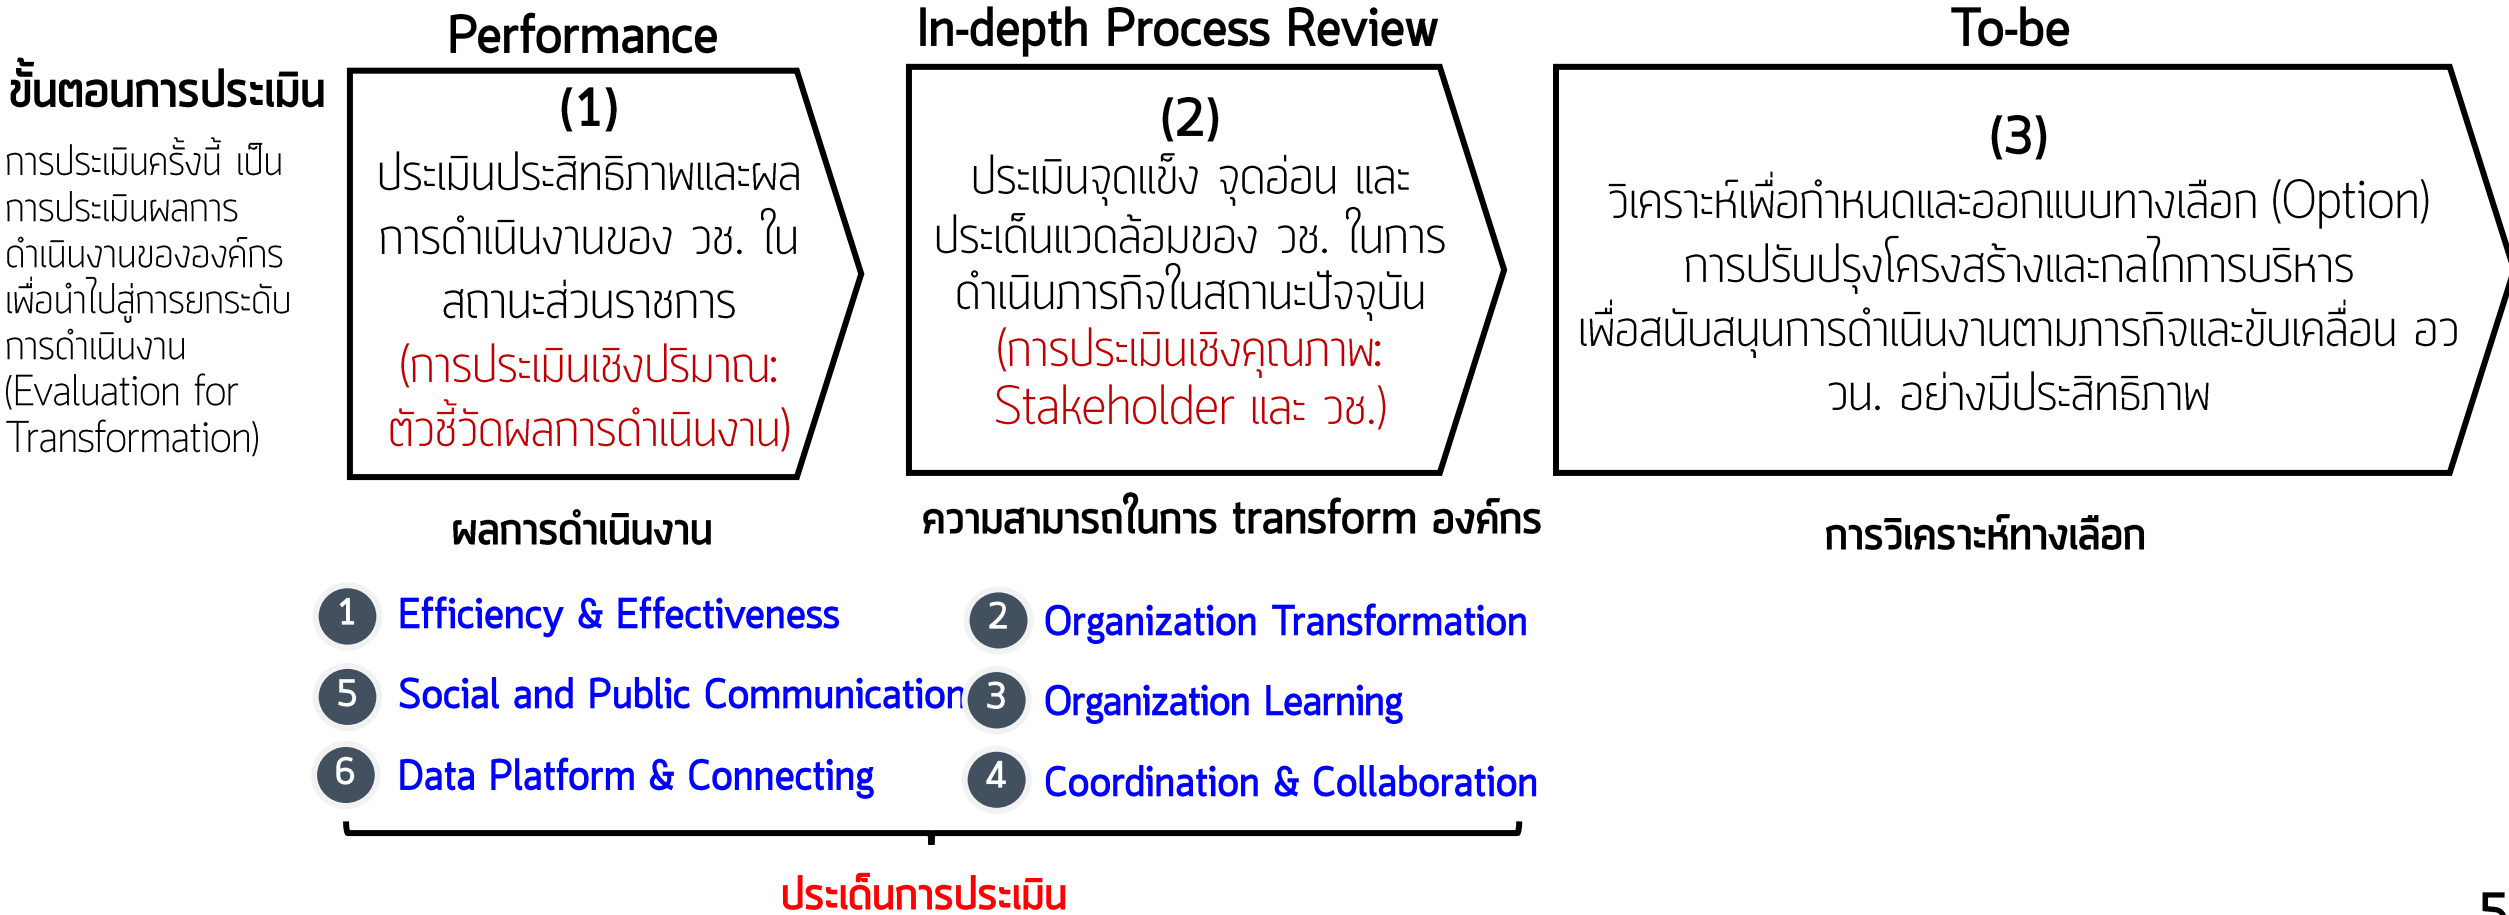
ขั้นตอนการประเมิน

การประเมินครั้งนี้ เป็นการประเมินผลการดำเนินงานขององค์กรเพื่อนำไปสู่การยกระดับการดำเนินงาน (Evaluation for Transformation)

Performance

(1)
ประเมินประสิทธิภาพและผลการดำเนินงานของ วช. ในสถานะส่วนราชการ (การประเมินเชิงปริมาณ: ตัวชี้วัดผลการดำเนินงาน)

In-depth Process Review

(2)
ประเมินจุดแข็ง จุดอ่อน และประเด็นแวดล้อมของ วช. ในการดำเนินภารกิจในสถานะปัจจุบัน (การประเมินเชิงคุณภาพ: Stakeholder และ วช.)

To-be

(3)
วิเคราะห์เพื่อกำหนดและออกแบบทางเลือก (Option) การปรับปรุงโครงสร้างและกลไกการบริหาร เพื่อสนับสนุนการดำเนินงานตามภารกิจและขับเคลื่อน อววน. อย่างมีประสิทธิภาพ

ผลการดำเนินงาน

ความสามารถในการ transform องค์กร

การวิเคราะห์ทางเลือก

1 Efficiency & Effectiveness
5 Social and Public Communication
6 Data Platform & Connecting

2 Organization Transformation
3 Organization Learning
4 Coordination & Collaboration

ประเด็นการประเมิน

5